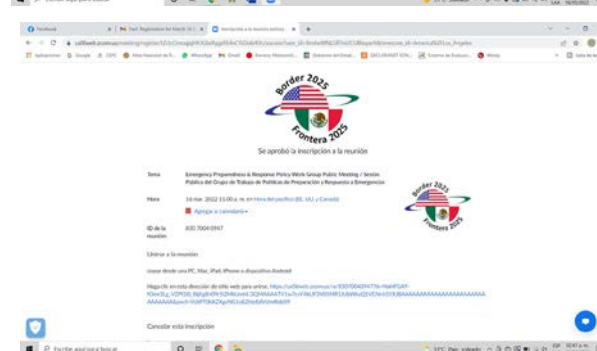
Facebook
Fwd: Registration for March 16 1
Inscripción a la reunión exitosa

Aplicaciones Google ZEPE Mapa Nacional de R... WhatsApp Gmail Inbox Outlook... Sistema de Gest... SACURIDAD SOC... Sistema de Evaluac... Weebly Lista de lectura

Border 2025
Frontera 2025

Se aprobó la inscripción a la reunión

Tema
Emergency Preparedness & Response Policy Work Group Public Meeting / Sesión Pública del Grupo de Trabajo de Políticas de Preparación y Respuesta a Emergencias

Hora
16 mar. 2022 11:00 a. m. en Hora del pacífico (EE. UU. y Canadá)
Agregar a calendario

ID de la reunión
830 7004 0947

Border 2025
Frontera 2025

Unirse a la reunión

Únase desde una PC, Mac, iPad, iPhone o dispositivo Android

Haga clic en esta dirección de sitio web para unirse. https://us06web.zoom.us/w/83070040947?tk=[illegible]

Cancelar esta inscripción

Escribe aquí para buscar

23°C Parc. soleado ESP